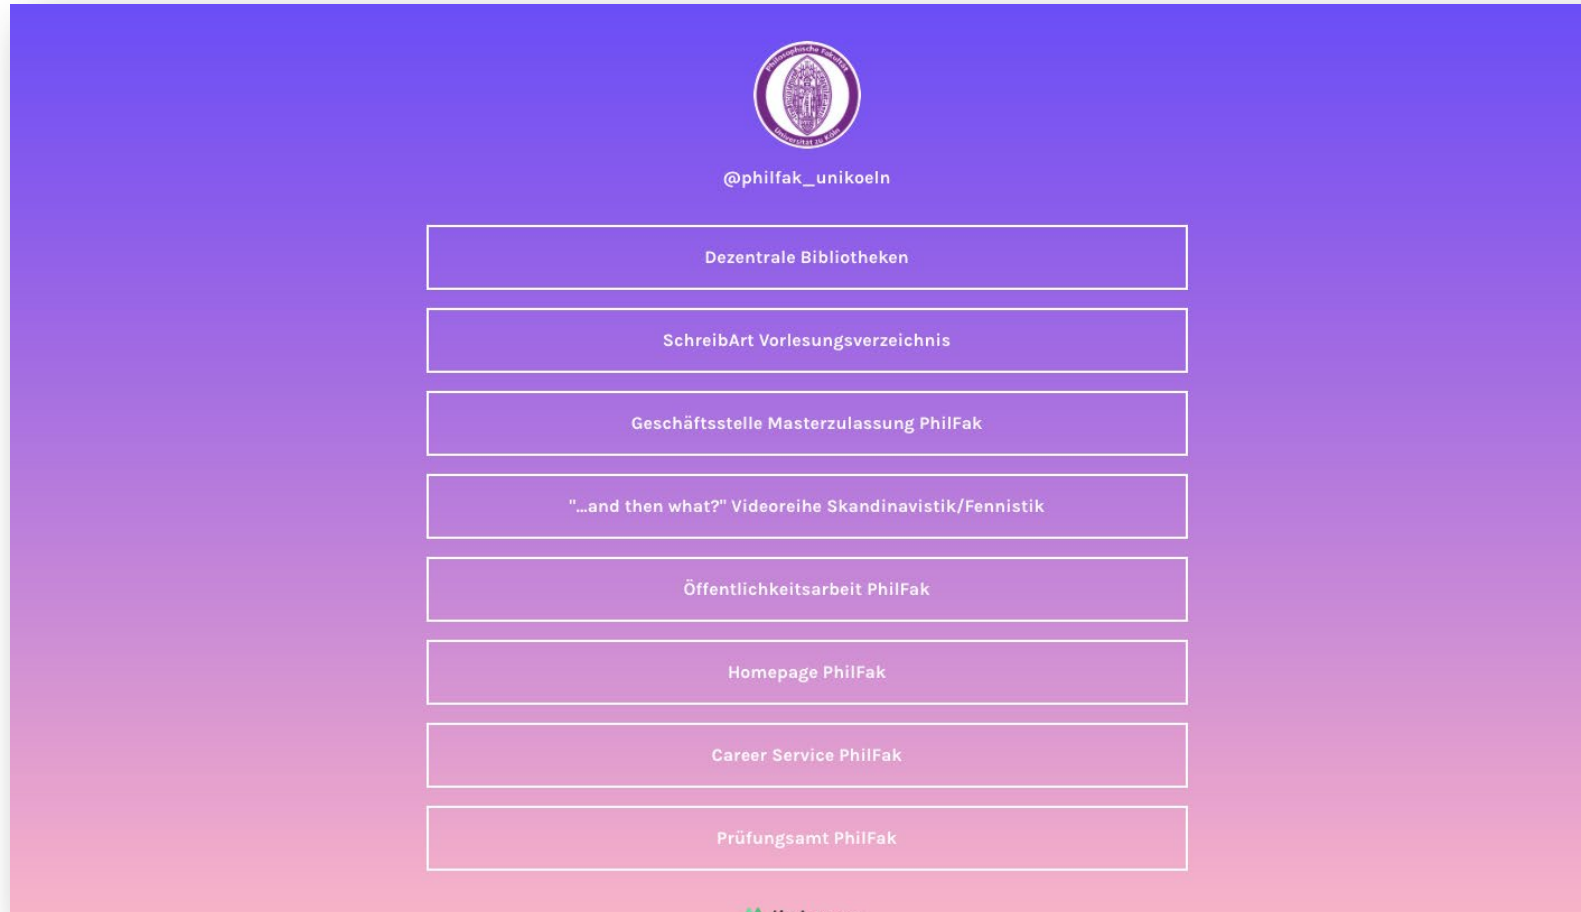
Philosophische Fakultät
Universität zu Köln

@philfak_unikoeln

Dezentrale Bibliotheken

SchreibArt Vorlesungsverzeichnis

Geschäftsstelle Masterzulassung PhilFak

"...and then what?" Videoreihe Skandinavistik/Fennistik

Öffentlichkeitsarbeit PhilFak

Homepage PhilFak

Career Service PhilFak

Prüfungsamt PhilFak

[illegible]